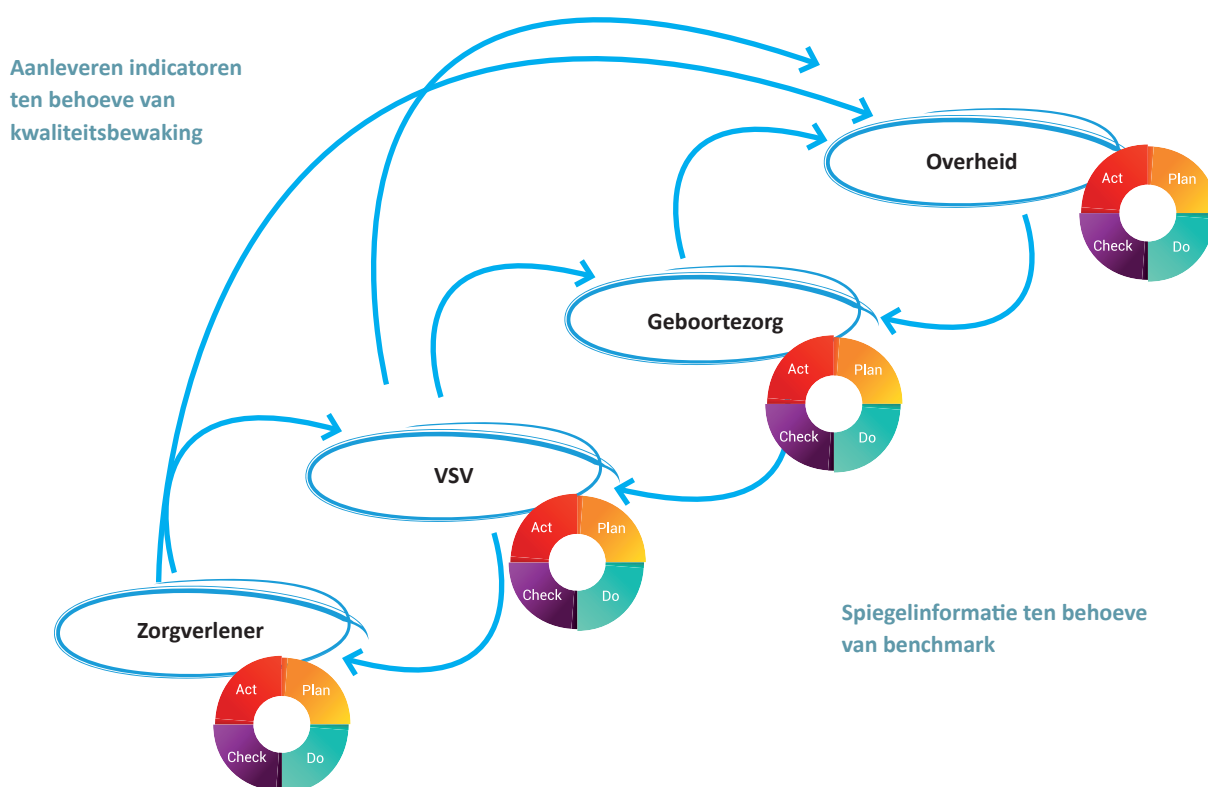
Aanleveren indicatoren ten behoeve van kwaliteitsbewaking

Overheid

Act
Plan
Check
Do

Geboortezorg

Act
Plan
Check
Do

VSV

Act
Plan
Check
Do

Zorgverlener

Act
Plan
Check
Do

Spiegelinformatie ten behoeve van benchmark